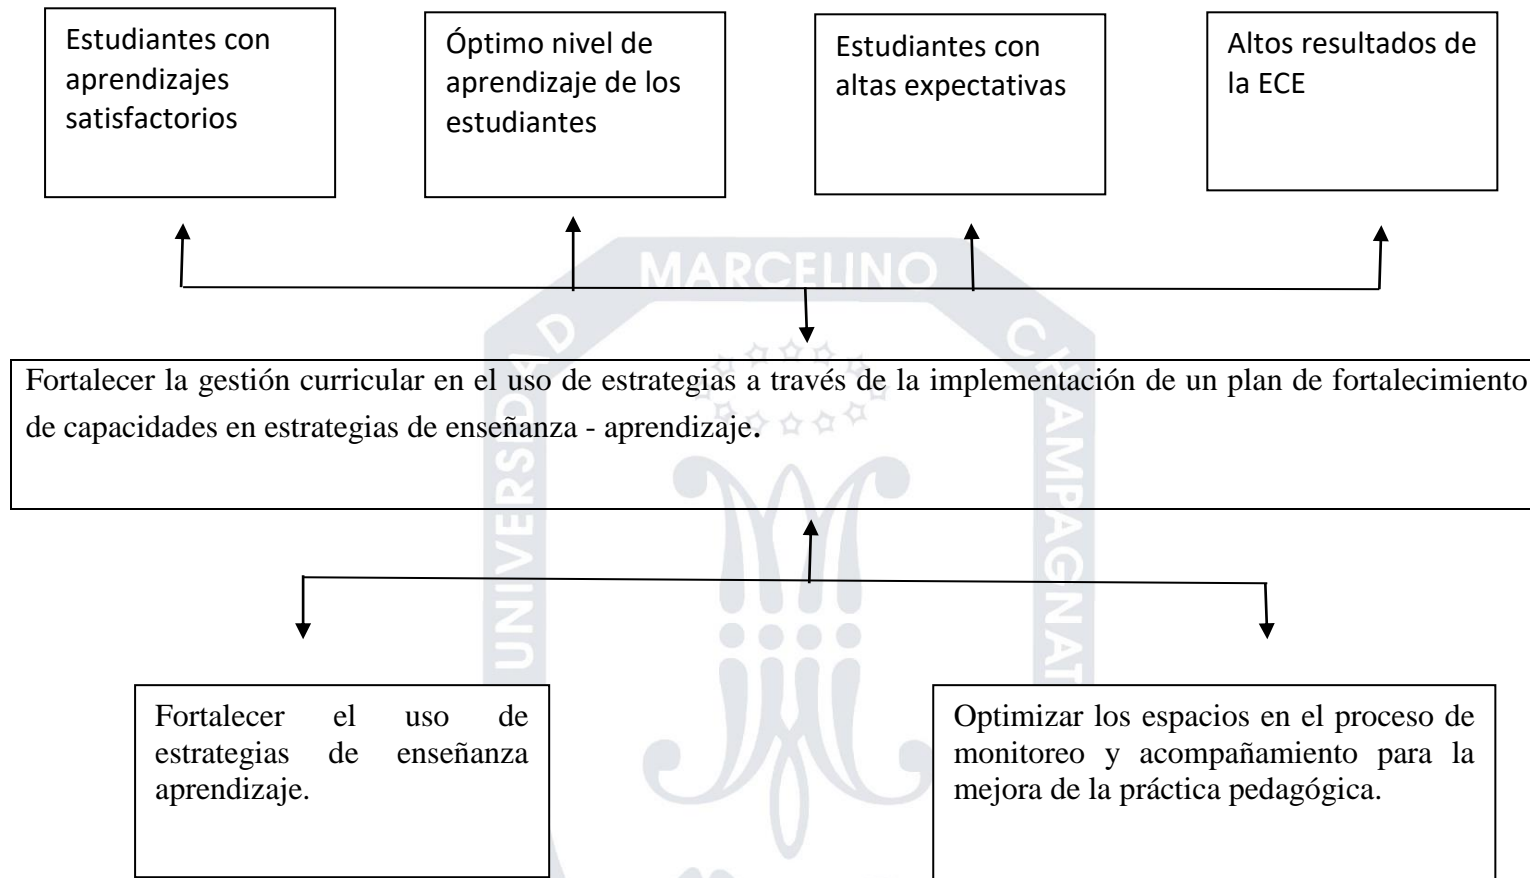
Estudiantes con aprendizajes satisfactorios

Óptimo nivel de aprendizaje de los estudiantes

Estudiantes con altas expectativas

Altos resultados de la ECE

MARCELINO

UNIVERSIDAD

CHAMPAGNAT

Fortalecer la gestión curricular en el uso de estrategias a través de la implementación de un plan de fortalecimiento de capacidades en estrategias de enseñanza - aprendizaje.

Fortalecer el uso de estrategias de enseñanza aprendizaje.

Optimizar los espacios en el proceso de monitoreo y acompañamiento para la mejora de la práctica pedagógica.